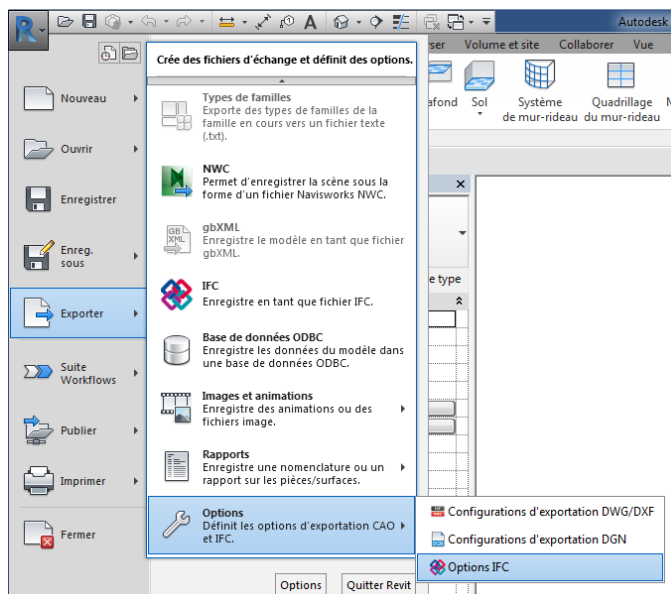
Autodesk

A

Crée des fichiers d'échange et définit des options.

Nouveau

Ouvrir

Enregistrer

Enreg. sous

Exporter

Suite Workflows

Publier

Imprimer

Fermer

Types de familles
Exporte des types de familles de la famille en cours vers un fichier texte (.txt).

NWC
Permet d'enregistrer la scène sous la forme d'un fichier Navisworks NWC.

gbXML
Enregistre le modèle en tant que fichier gbXML.

IFC
Enregistre en tant que fichier IFC.

Base de données ODBC
Enregistre les données du modèle dans une base de données ODBC.

Images et animations
Enregistre des animations ou des fichiers image.

Rapports
Enregistre une nomenclature ou un rapport sur les pièces/surfaces.

Options
Définit les options d'exportation CAO et IFC.

Options

Quitter Revit

rser

Volume et site

Collaborer

Vue

afond

Sol

Système de mur-rideau

Quadrillage du mur-rideau

M

e type

Configurations d'exportation DWG/DXF

Configurations d'exportation DGN

Options IFC